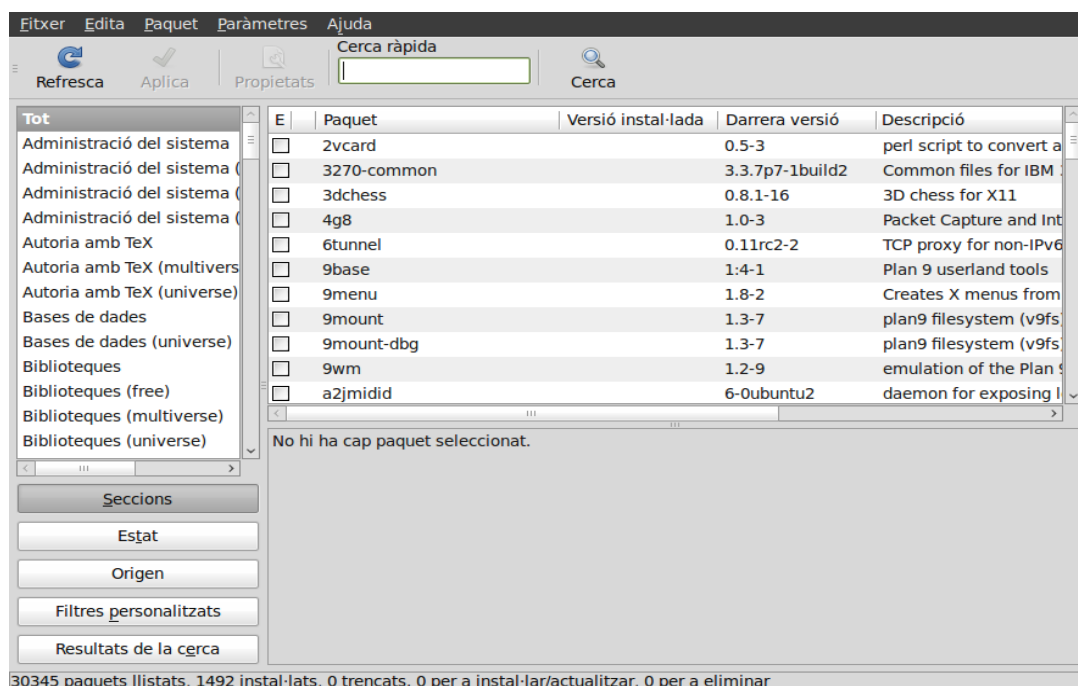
Fitxer Edita Paquet Paràmetres Ajuda

Refresca Aplica Propietats Cerca ràpida Cerca

Tot
Administració del sistema
Administració del sistema (
Administració del sistema (
Administració del sistema (
Autoria amb TeX
Autoria amb TeX (multivers
Autoria amb TeX (universe)
Bases de dades
Bases de dades (universe)
Biblioteques
Biblioteques (free)
Biblioteques (multiverse)
Biblioteques (universe)

| E | Paquet | Versió instal·lada | Darrera versió | Descripció |
|---|---|---|---|---|
| | 2vcard | | 0.5-3 | perl script to convert a |
| | 3270-common | | 3.3.7p7-1build2 | Common files for IBM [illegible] |
| | 3dchess | | 0.8.1-16 | 3D chess for X11 |
| | 4g8 | | 1.0-3 | Packet Capture and Int |
| | 6tunnel | | 0.11rc2-2 | TCP proxy for non-IPv6 |
| | 9base | | 1:4-1 | Plan 9 userland tools |
| | 9menu | | 1.8-2 | Creates X menus from |
| | 9mount | | 1.3-7 | plan9 filesystem (v9fs) |
| | 9mount-dbg | | 1.3-7 | plan9 filesystem (v9fs) |
| | 9wm | | 1.2-9 | emulation of the Plan 9 |
| | a2jmidid | | 6-0ubuntu2 | daemon for exposing l |

No hi ha cap paquet seleccionat.

Seccions
Estat
Origen
Filtres personalitzats
Resultats de la cerca

30345 paquets llistats, 1492 instal·lats, 0 trencats, 0 per a instal·lar/actualitzar, 0 per a eliminar